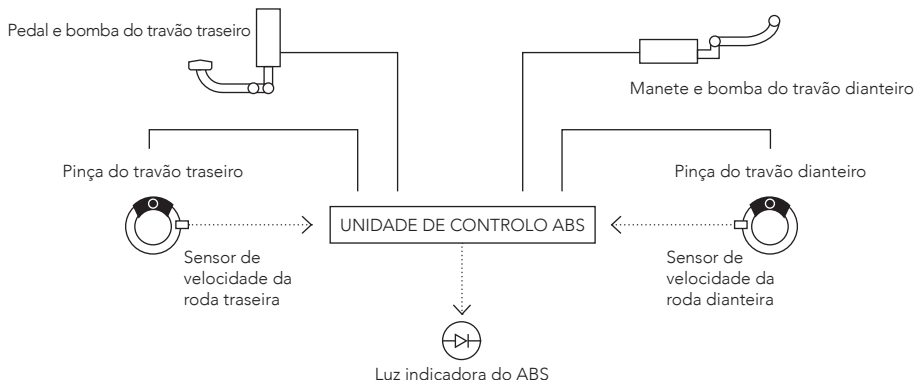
Pedal e bomba do travão traseiro

Manete e bomba do travão dianteiro

Pinça do travão traseiro

Pinça do travão dianteiro

UNIDADE DE CONTROLO ABS

Sensor de velocidade da roda traseira

Sensor de velocidade da roda dianteira

Luz indicadora do ABS